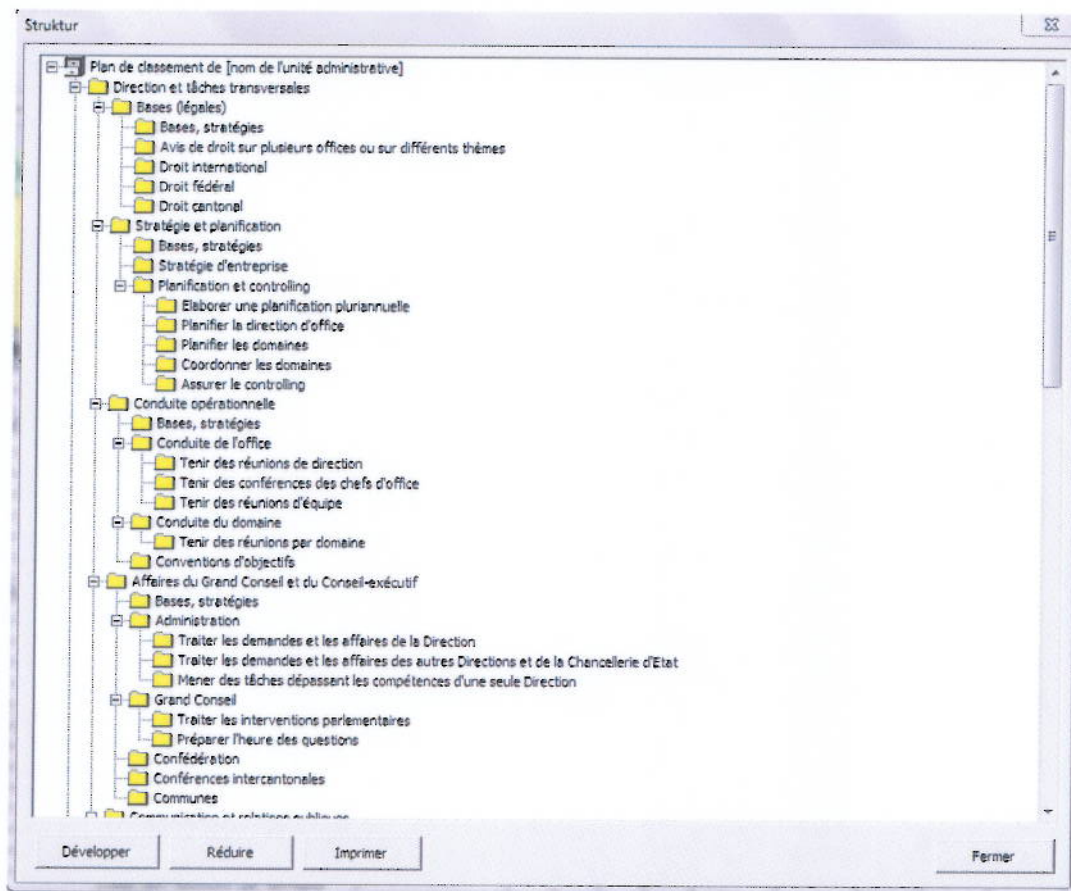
Struktur

Plan de classement de [nom de l'unité administrative]
Direction et tâches transversales
Bases (légales)
Bases, stratégies
Avis de droit sur plusieurs offices ou sur différents thèmes
Droit international
Droit fédéral
Droit cantonal
Stratégie et planification
Bases, stratégies
Stratégie d'entreprise
Planification et controlling
Elaborer une planification pluriannuelle
Planifier la direction d'office
Planifier les domaines
Coordonner les domaines
Assurer le controlling
Conduite opérationnelle
Bases, stratégies
Conduite de l'office
Tenir des réunions de direction
Tenir des conférences des chefs d'office
Tenir des réunions d'équipe
Conduite du domaine
Tenir des réunions par domaine
Conventions d'objectifs
Affaires du Grand Conseil et du Conseil-exécutif
Bases, stratégies
Administration
Traiter les demandes et les affaires de la Direction
Traiter les demandes et les affaires des autres Directions et de la Chancellerie d'Etat
Mener des tâches dépassant les compétences d'une seule Direction
Grand Conseil
Traiter les interventions parlementaires
Préparer l'heure des questions
Confédération
Conférences intercantonales
Communes
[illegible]

Développer
Réduire
Imprimer
Fermer